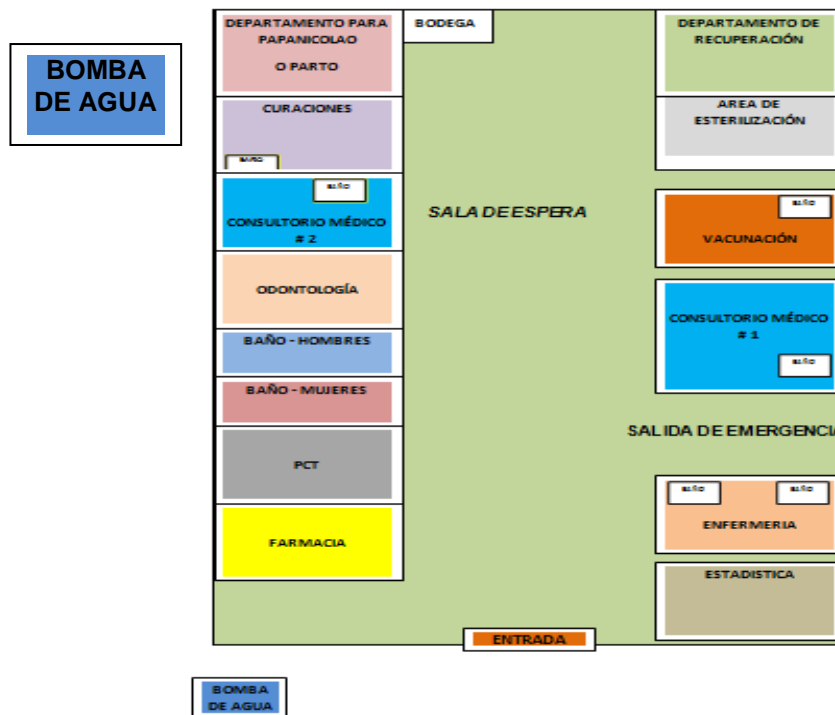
BOMBA DE AGUA

DEPARTAMENTO PARA PAPANICOLAO O PARTO

BODEGA

DEPARTAMENTO DE RECUPERACIÓN

CURACIONES

BAÑO

AREA DE ESTERILIZACIÓN

BAÑO

CONSULTORIO MÉDICO # 2

SALA DE ESPERA

BAÑO

VACUNACIÓN

ODONTOLOGÍA

CONSULTORIO MÉDICO # 1

BAÑO

BAÑO - HOMBRES

BAÑO - MUJERES

SALIDA DE EMERGENCIA

PCT

BAÑO

BAÑO

ENFERMERIA

FARMACIA

ESTADISTICA

ENTRADA

BOMBA DE AGUA